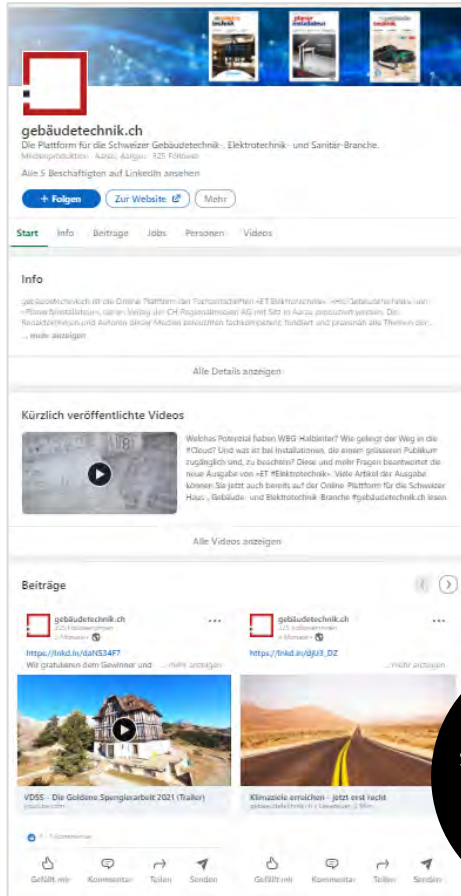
gebäudetechnik.ch

Die Plattform für die Schweizer Gebäudetechnik-, Elektrotechnik- und Sanitär-Branche.

Medienproduktion · Aarau, Aargau · 325 Follower

Alle 5 Beschäftigten auf LinkedIn ansehen

+ Folgen

Zur Website

Mehr

Start Info Beiträge Jobs Personen Videos

Info

gebäudetechnik.ch ist die Online-Plattform der Fachzeitschriften «ET Elektrotechnik», «HK-Gebäudetechnik» und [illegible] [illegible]. Verlag der CH Regionalmedien AG mit Sitz in Aarau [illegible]. Die Redaktorinnen und Autoren dieser Medien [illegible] fachkompetent, fundiert und praxisnah alle Themen der ...

... mehr anzeigen

Alle Details anzeigen

Kürzlich veröffentlichte Videos

Welches Potenzial haben WBG Halbleiter? Wie gelingt der Weg in die #Cloud? Und was ist bei Installationen, die einem grösseren Publikum zugänglich sind, zu beachten? Diese und mehr Fragen beantwortet die neue Ausgabe von «ET #Elektrotechnik». Viele Artikel der Ausgabe können Sie jetzt auch bereits auf der Online-Plattform für die Schweizer Haus-, Gebäude- und Elektrotechnik-Branche #gebäudetechnik.ch lesen.

Alle Videos anzeigen

Beiträge

gebäudetechnik.ch
325 Follower:innen
2 Monate

https://lnkd.in/daNS34F7

Wir gratulieren den Gewinner und ... mehr anzeigen

VDSS - Die Goldene Spenglerarbeit 2021 (Trailer)
youtube.com

1 · 1 Kommentar

Gefällt mir Kommentar Teilen Senden

gebäudetechnik.ch
325 Follower:innen
2 Monate

https://lnkd.in/djU3_DZ

... mehr anzeigen

Klimaziele erreichen - jetzt erst recht
gebaeudetechnik.ch · 1 Minute Lesezeit

Gefällt mir Kommentar Teilen Senden